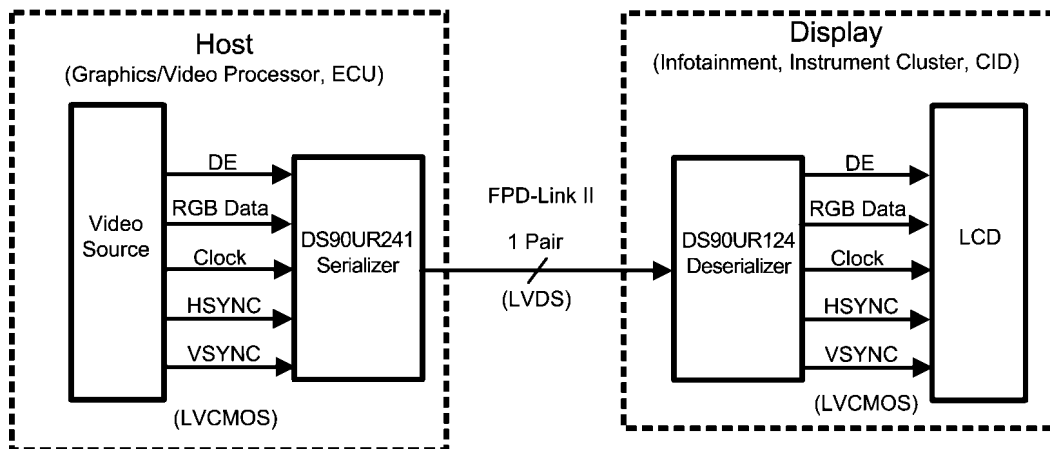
Host
(Graphics/Video Processor, ECU)

Video Source

DE
RGB Data
Clock
HSYNC
VSYNC

DS90UR241 Serializer

(LVCMOS)

FPD-Link II
1 Pair
(LVDS)

Display
(Infotainment, Instrument Cluster, CID)

DS90UR124 Deserializer

DE
RGB Data
Clock
HSYNC
VSYNC

LCD

(LVCMOS)